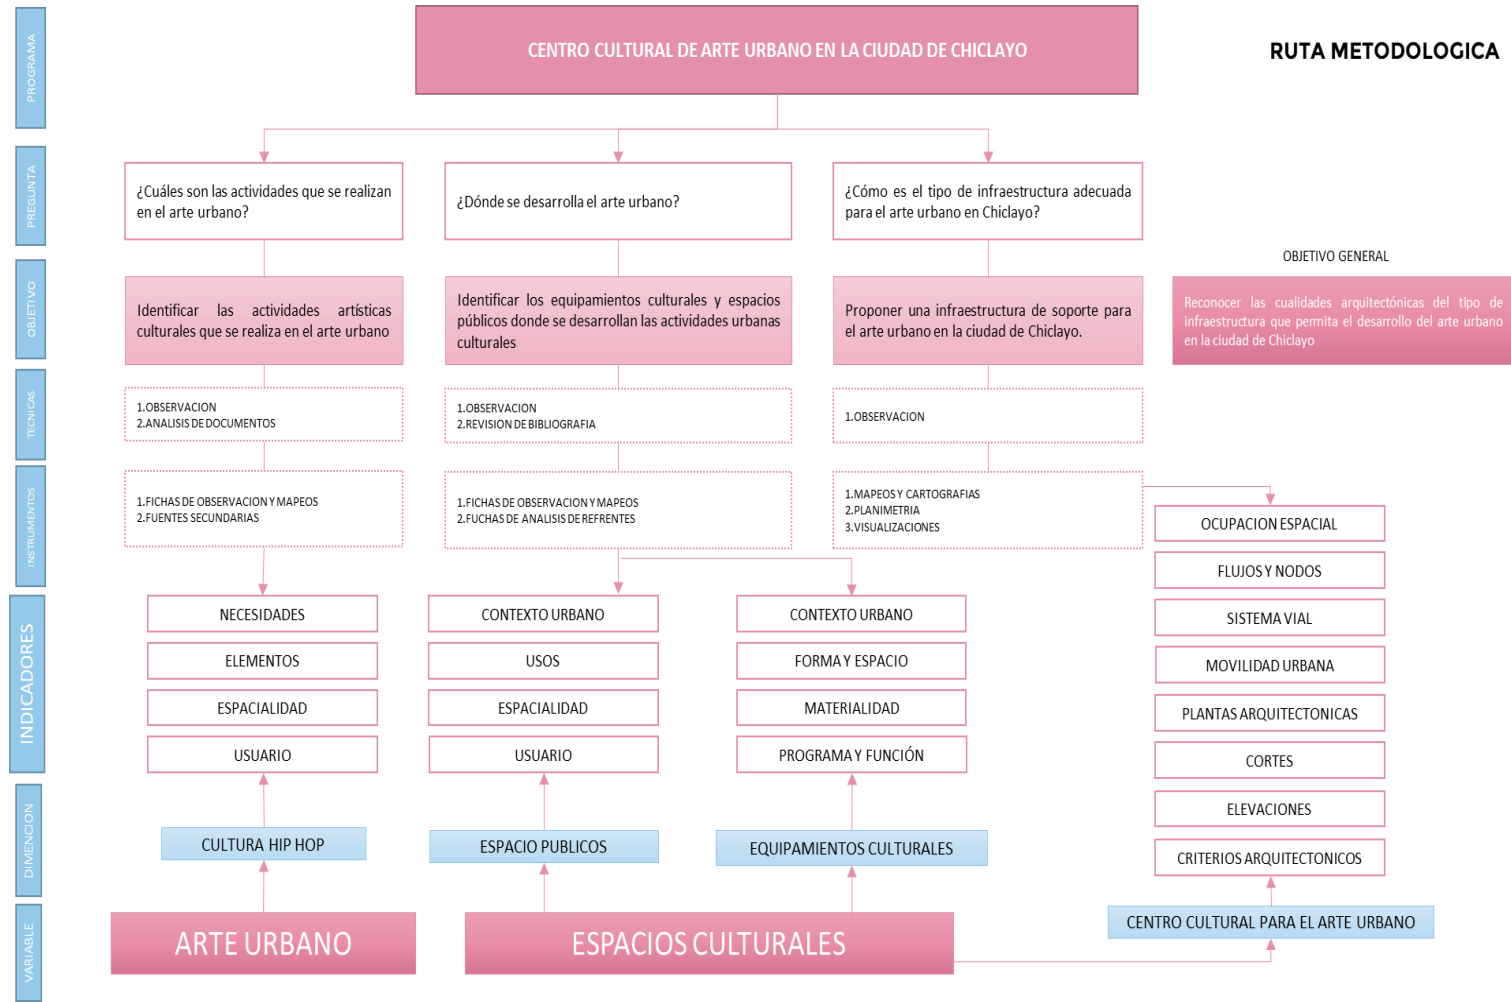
PROGRAMA

PREGUNTA

OBJETIVO

TECNICAS

INSTRUMENTOS

INDICADORES

DIMENCION

VARIABLE

CENTRO CULTURAL DE ARTE URBANO EN LA CIUDAD DE CHICLAYO

RUTA METODOLOGICA

¿Cuáles son las actividades que se realizan en el arte urbano?

¿Dónde se desarrolla el arte urbano?

¿Cómo es el tipo de infraestructura adecuada para el arte urbano en Chiclayo?

OBJETIVO GENERAL

Reconocer las cualidades arquitectónicas del tipo de infraestructura que permita el desarrollo del arte urbano en la ciudad de Chiclayo

Identificar las actividades artísticas culturales que se realiza en el arte urbano

Identificar los equipamientos culturales y espacios públicos donde se desarrollan las actividades urbanas culturales

Proponer una infraestructura de soporte para el arte urbano en la ciudad de Chiclayo.

1.OBSERVACION
2.ANALISIS DE DOCUMENTOS

1.OBSERVACION
2.REVISION DE BIBLIOGRAFIA

1.OBSERVACION

1.FICHAS DE OBSERVACION Y MAPEOS
2.FUENTES SECUNDARIAS

1.FICHAS DE OBSERVACION Y MAPEOS
2.FUCHAS DE ANALISIS DE REFRENTES

1.MAPEOS Y CARTOGRAFIAS
2.PLANIMETRIA
3.VISUALIZACIONES

NECESIDADES
ELEMENTOS
ESPACIALIDAD
USUARIO

CONTEXTO URBANO
USOS
ESPACIALIDAD
USUARIO

CONTEXTO URBANO
FORMA Y ESPACIO
MATERIALIDAD
PROGRAMA Y FUNCIÓN

OCUPACION ESPACIAL
FLUJOS Y NODOS
SISTEMA VIAL
MOVILIDAD URBANA
PLANTAS ARQUITECTONICAS
CORTES
ELEVACIONES
CRITERIOS ARQUITECTONICOS

CULTURA HIP HOP

ESPACIO PUBLICOS

EQUIPAMIENTOS CULTURALES

CENTRO CULTURAL PARA EL ARTE URBANO

ARTE URBANO

ESPACIOS CULTURALES